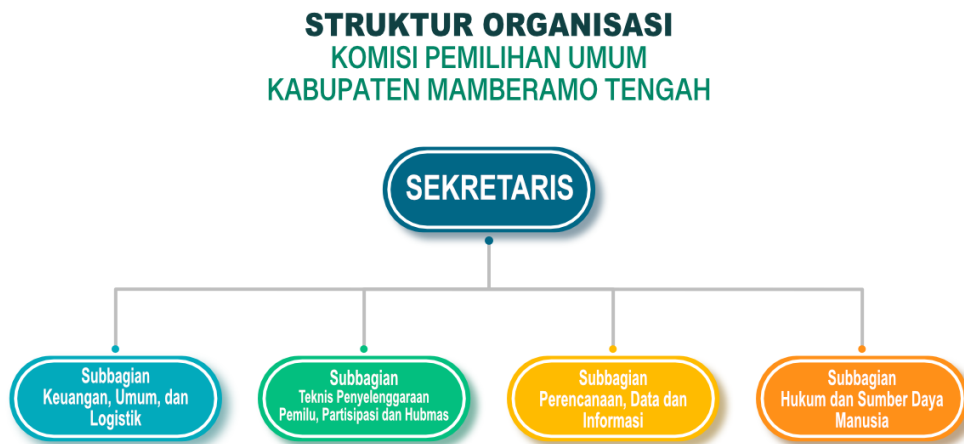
STRUKTUR ORGANISASI
KOMISI PEMILIHAN UMUM
KABUPATEN MAMBERAMO TENGAH

SEKRETARIS

Subbagian
Keuangan, Umum, dan Logistik

Subbagian
Teknis Penyelenggaraan Pemilu, Partisipasi dan Hubmas

Subbagian
Perencanaan, Data dan Informasi

Subbagian
Hukum dan Sumber Daya Manusia